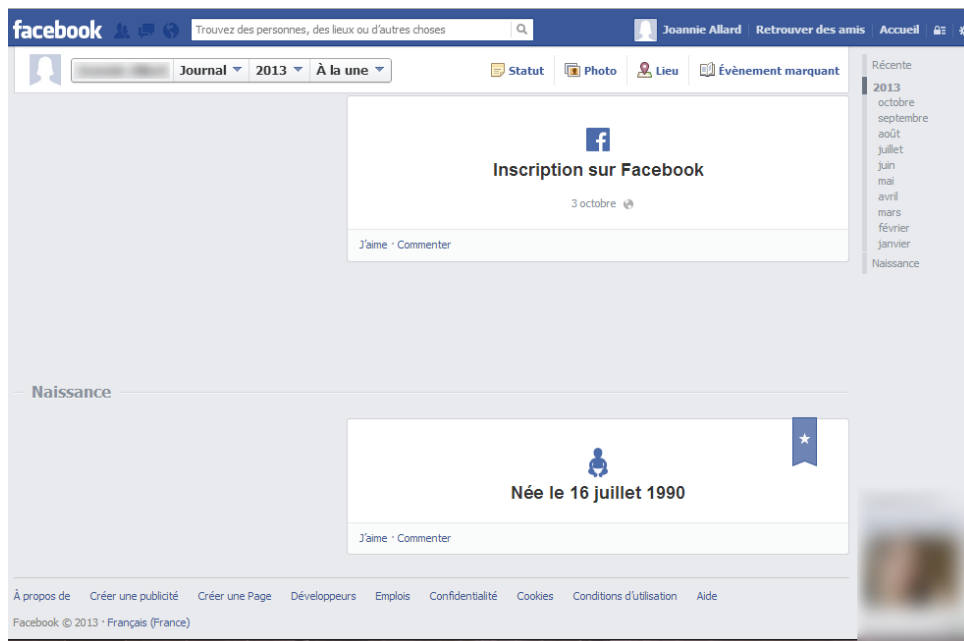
facebook Trouvez des personnes, des lieux ou d'autres choses Joannie Allard Retrouver des amis Accueil

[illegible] Journal 2013 À la une Statut Photo Lieu Évènement marquant

Récente
2013
octobre
septembre
août
juillet
juin
mai
avril
mars
février
janvier
Naissance

Inscription sur Facebook

3 octobre

J'aime · Commenter

Naissance

Née le 16 juillet 1990

J'aime · Commenter

À propos de Créer une publicité Créer une Page Développeurs Emplois Confidentialité Cookies Conditions d'utilisation Aide

Facebook © 2013 · Français (France)